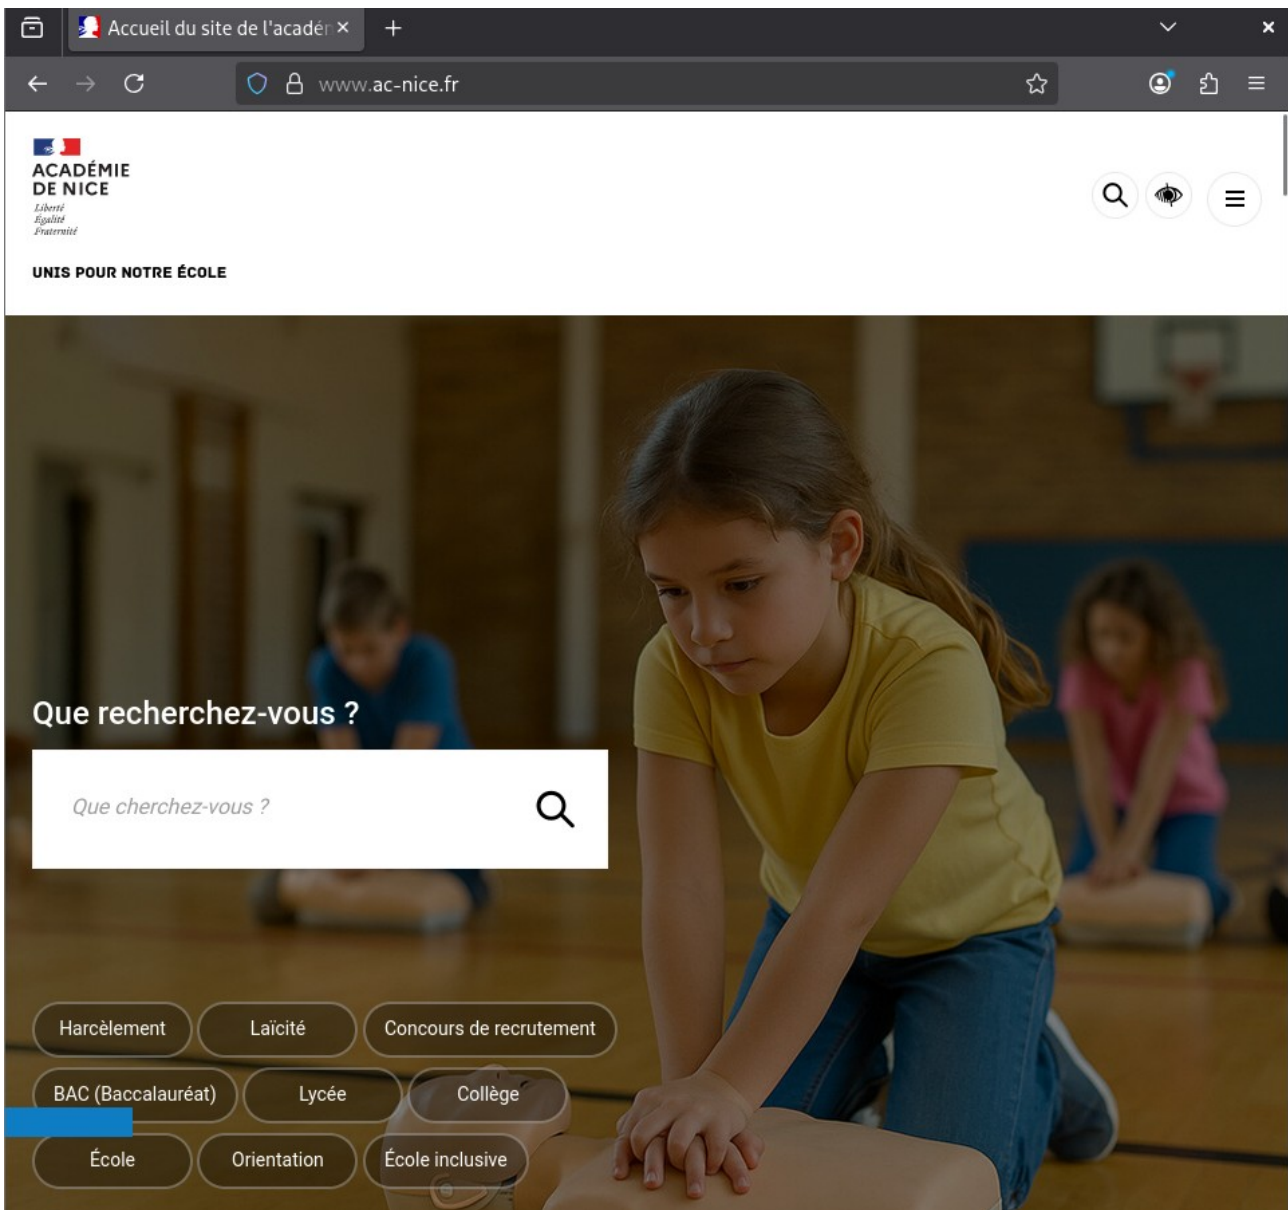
Accueil du site de l'acadér ×

www.ac-nice.fr

ACADÉMIE
DE NICE
Liberté
Égalité
Fraternité

UNIS POUR NOTRE ÉCOLE

Que recherchez-vous ?

Que cherchez-vous ?

Harcèlement
Laïcité
Concours de recrutement
BAC (Baccalauréat)
Lycée
Collège
École
Orientation
École inclusive